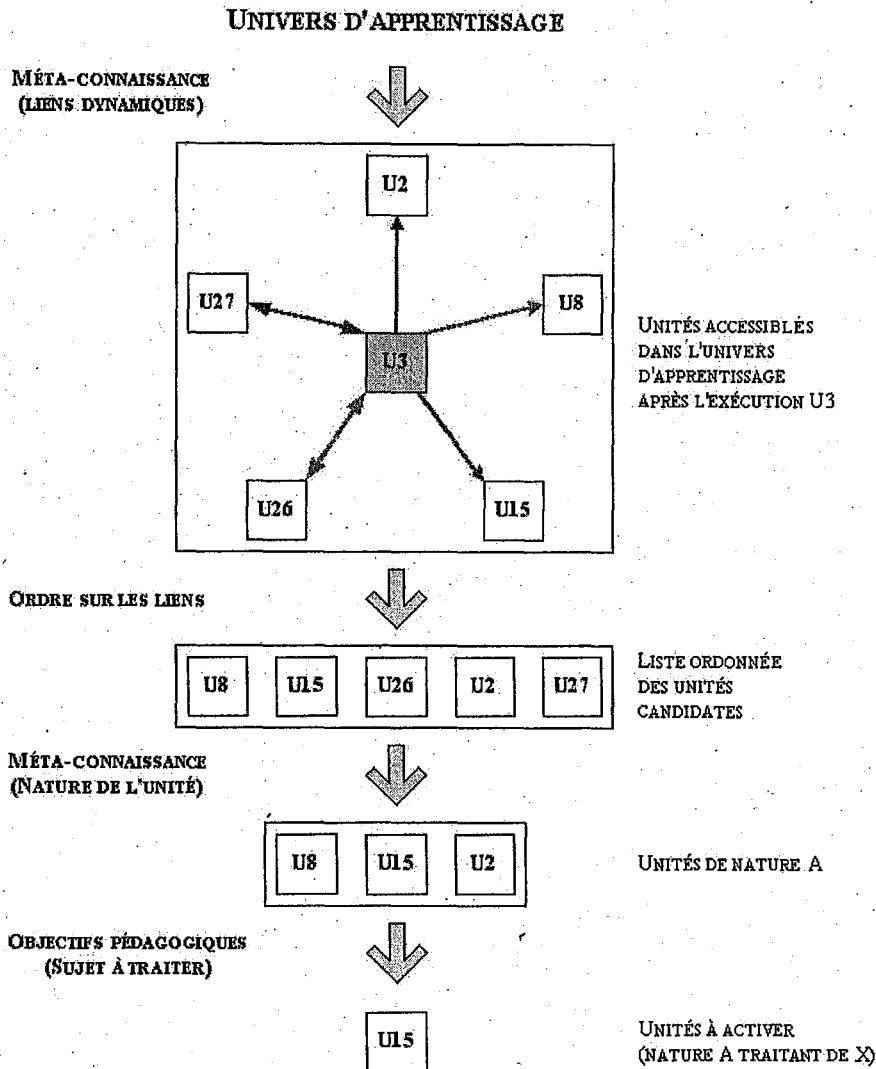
UNIVERS D'APPRENTISSAGE

MÉTA-CONNAISSANCE (LIENS DYNAMIQUES)

U2

U27

U8

U3

U26

U15

UNITÉS ACCESSIBLES DANS L'UNIVERS D'APPRENTISSAGE APRÈS L'EXÉCUTION U3

ORDRE SUR LES LIENS

| U8 | U15 | U26 | U2 | U27 |
|---|---|---|---|---|

LISTE ORDONNÉE DES UNITÉS CANDIDATES

MÉTA-CONNAISSANCE (NATURE DE L'UNITÉ)

| U8 | U15 | U2 |
|---|---|---|

UNITÉS DE NATURE A

OBJECTIFS PÉDAGOGIQUES (SUJET À TRAITER)

U15

UNITÉS À ACTIVER (NATURE A TRAITANT DE X)